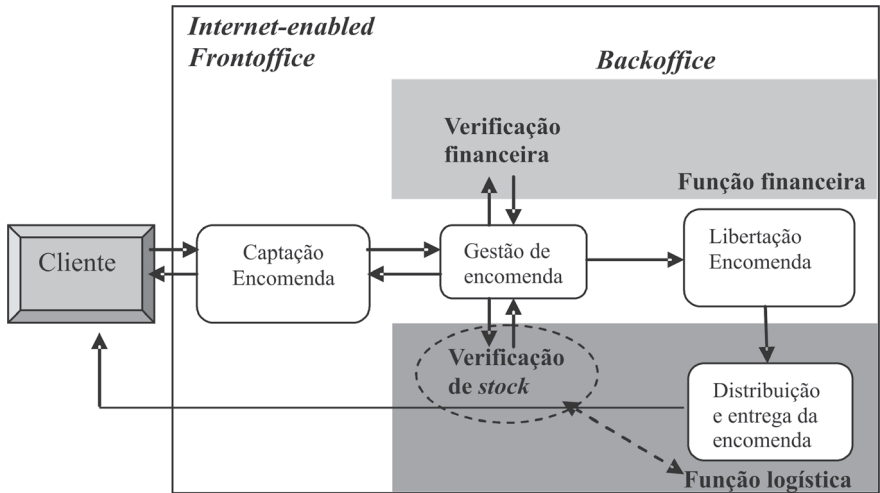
Internet-enabled Frontoffice

Backoffice

Verificação financeira

Função financeira

Cliente

Captação Encomenda

Gestão de encomenda

Libertação Encomenda

Verificação de stock

Distribuição e entrega da encomenda

Função logística